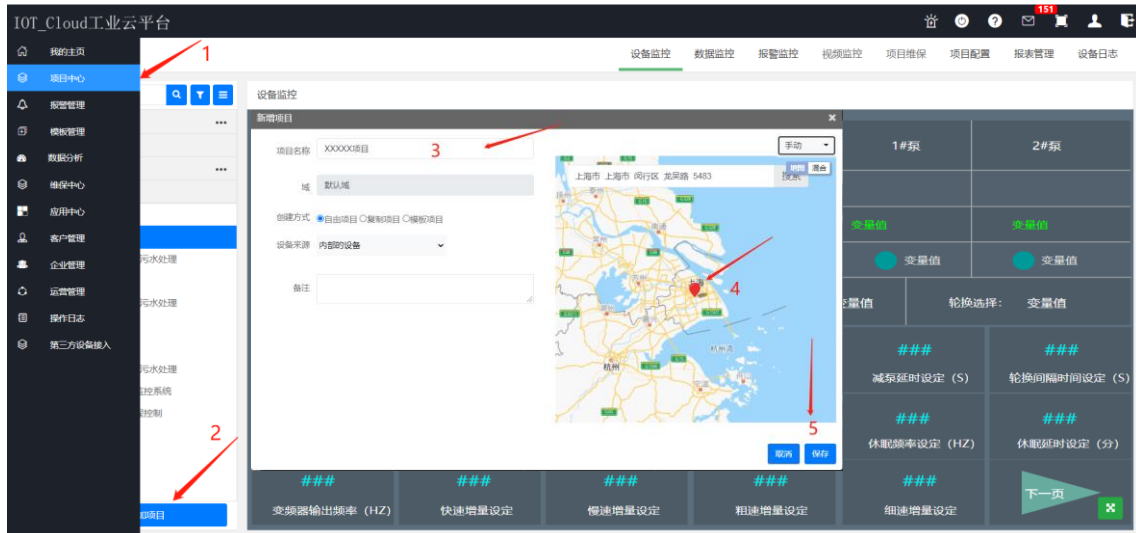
IOT_Cloud工业云平台

151

我的主页
项目中心
报警管理
模板管理
数据分析
维保中心
应用中心
客户管理
企业管理
运营管理
操作日志
第三方设备接入

1

设备监控 数据监控 报警监控 视频监控 项目维保 项目配置 报表管理 设备日志

设备监控

污水处理
污水处理
污水处理
监控系统
控制

2

项目

新增项目

项目名称 XXXXX项目

3

域 默认域

创建方式 自由项目 复制项目 模板项目

设备来源 内部的设备

备注

手动

上海市 上海市 闵行区 龙吴路 5483 搜索

卫星 混合

4

5

取消 保存

1#泵 2#泵

变量值 变量值

变量值 变量值

变量值 轮换选择: 变量值

### ###
减泵延时设定 (S) 轮换间隔时间设定 (S)

### ###
休眠频率设定 (HZ) 休眠延时设定 (分)

### ### ### ### ###
变频器输出频率 (HZ) 快速增量设定 慢速增量设定 粗速增量设定 细速增量设定

下一页